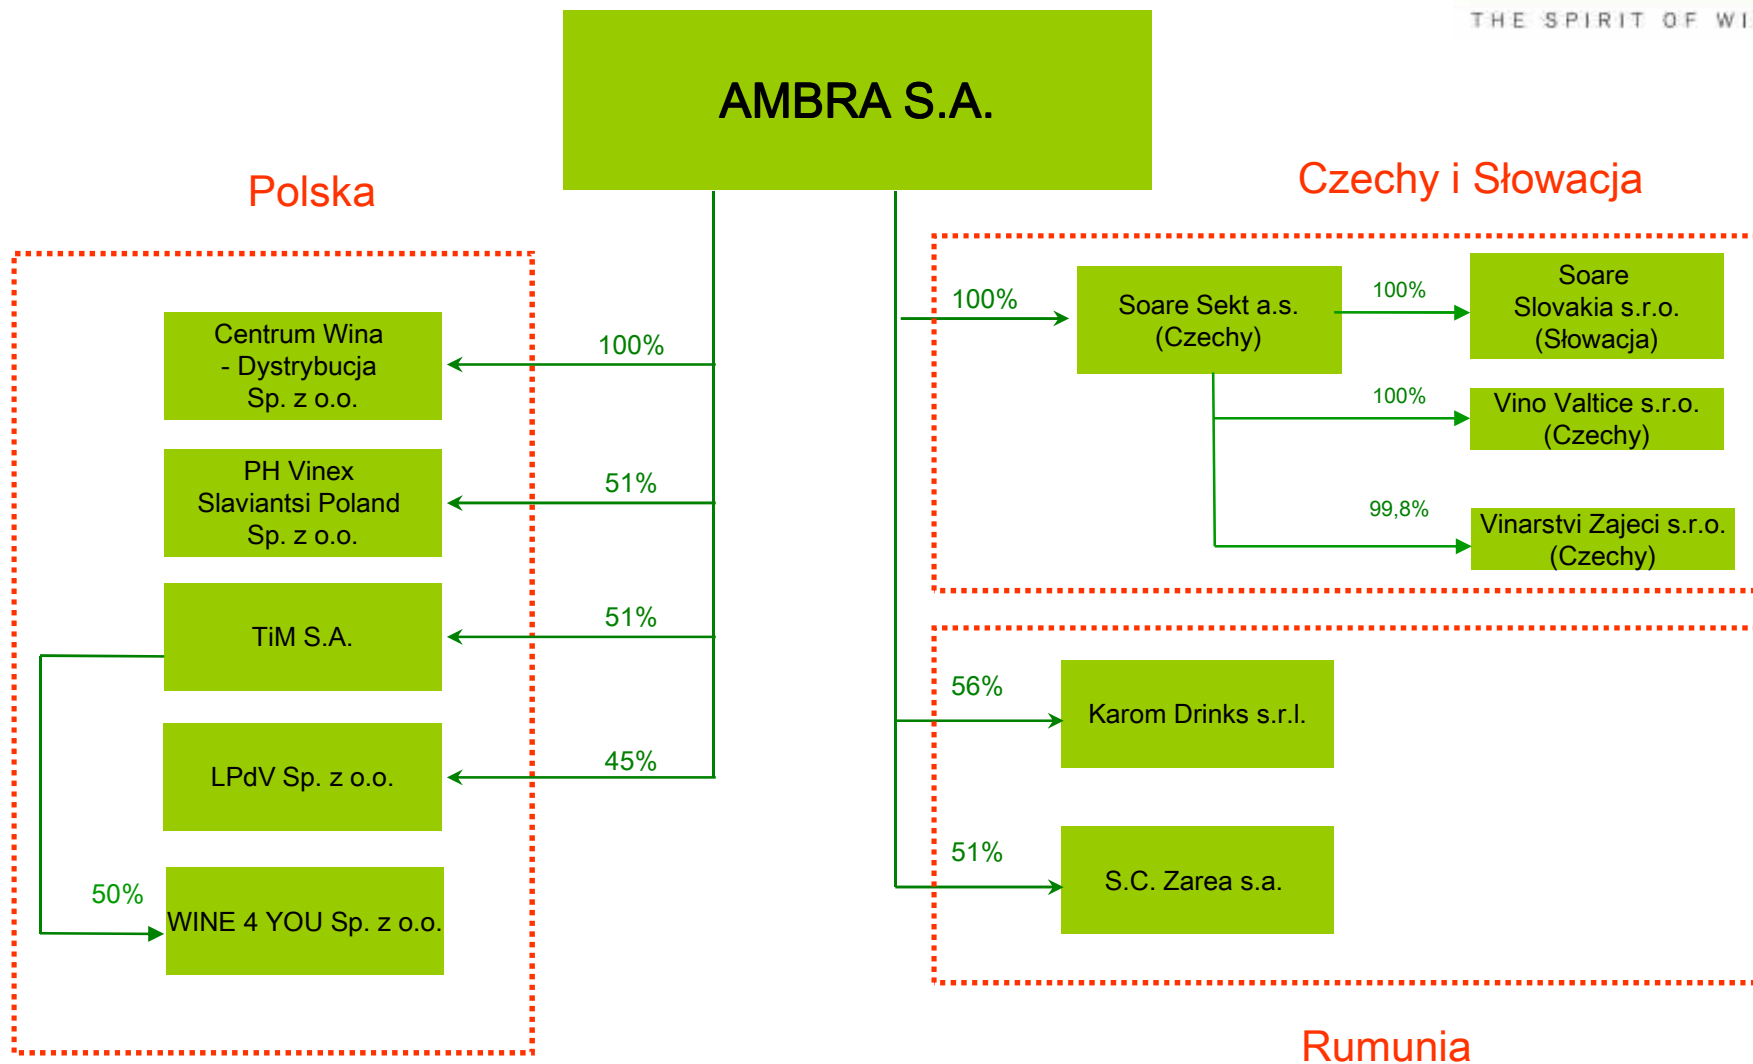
THE SPIRIT OF WI

AMBRA S.A.

Polska

Czechy i Słowacja

100%

Centrum Wina - Dystrybucja Sp. z o.o.

51%

PH Vinex Slaviantsi Poland Sp. z o.o.

51%

TiM S.A.

45%

LPdV Sp. z o.o.

50%

WINE 4 YOU Sp. z o.o.

100%

Soare Sekt a.s. (Czechy)

100%

Soare Slovakia s.r.o. (Słowacja)

100%

Vino Valtice s.r.o. (Czechy)

99,8%

Vinarstvi Zajeci s.r.o. (Czechy)

56%

Karom Drinks s.r.l.

51%

S.C. Zarea s.a.

Rumunia